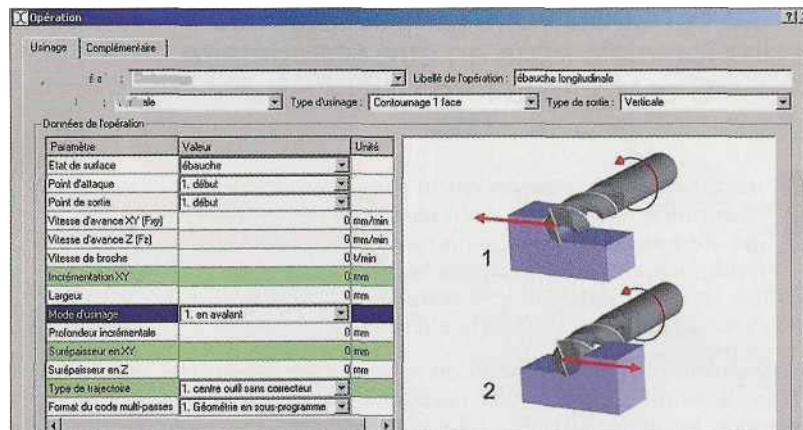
Opération

?

Usinage | Complémentaire

Éta : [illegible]

Libellé de l'opération : ébauche longitudinale

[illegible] : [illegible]icale

Type d'usinage : Contournage 1 face

Type de sortie : Verticale

Données de l'opération

| Paramètre | Valeur | Unité |
|---|---|---|
| Etat de surface | ébauche | |
| Point d'attaque | 1. début | |
| Point de sortie | 1. début | |
| Vitesse d'avance XY (Fxy) | 0 | mm/min |
| Vitesse d'avance Z (Fz) | 0 | mm/min |
| Vitesse de broche | 0 | t/min |
| Incrémentation XY | 0 | mm |
| Largeur | 0 | mm |
| Mode d'usinage | 1. en avalant | |
| Profondeur incrémentale | 0 | mm |
| Surépaisseur en XY | 0 | mm |
| Surépaisseur en Z | 0 | mm |
| Type de trajectoire | 1. centre outil sans correcteur | |
| Format du code multi-passes | 1. Géométrie en sous-programme | |

1

2